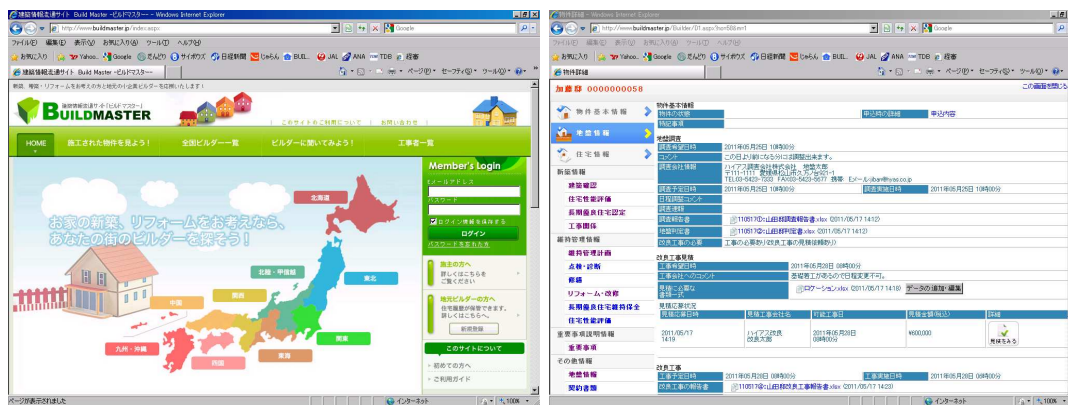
建築情報迅速サイト Build Master -ビルドマスター- - Windows Internet Explorer

http://www.buildmaster.jp/index.aspx

ファイル(F) 編集(E) 表示(V) お気に入り(A) ツール(T) ヘルプ(H)

お気に入り Yahoo... Google さんのり サイボウズ 日経新聞 じゃらん BUIL... JAL ANA TDB 経審

建築情報迅速サイト Build Master -ビルドマスター-

新築、増築・リフォームをお考えの方と地元の優良ビルダーを結ぶサイトです。

BUILDMASTER

このサイトのご案内 | お問い合わせ

HOME | 施工された物件を見よう！ | 全国ビルダー一覧 | ビルダーに聞いてみよう！ | 工事者一覧

お家の新築、リフォームをお考えなら、あなたの街のビルダーを探そう！

北海道
東北
北陸・甲信越
関東
中国
関西
東海
九州・沖縄
四国

Member's Login
Eメールアドレス
パスワード
ログイン情報を保存する
ログイン
パスワードを忘れた方

施主の方へ
詳しくはこちらをご覧ください
地元ビルダーの方へ
住宅履歴が保管できます。詳しくはこちらをご覧ください。
新規登録

このサイトについて
初めての方へ
ご利用ガイド

ページが表示されました
インターネット
100%

物件詳細 - Windows Internet Explorer

http://www.buildmaster.jp/Builder/DT.aspx?sn=588&n=1

ファイル(F) 編集(E) 表示(V) お気に入り(A) ツール(T) ヘルプ(H)

お気に入り Yahoo... Google さんのり サイボウズ 日経新聞 じゃらん BUIL... JAL ANA TDB 経審

物件詳細

ページ(P) セーフティ(S) ツール(O)

加藤様 0000000058

この画面を閉じる

物件基本情報
発注情報
住宅情報
新築情報
建築確認
住宅性能評価
長期優良住宅認定
工事履歴
維持管理情報
維持管理計画
点検・診断
修繕
リフォーム・改修
長期優良住宅維持保全
住宅性能評価
重要事項説明情報
重要事項
その他情報
発注情報
契約者情報

物件基本情報
| 物件の状態 | | 申込時の詳細 | 申込内容 |
| 現場事項 | | | |

発注調査
| 調査希望日時 | 2011年05月25日 10時00分 | | |
| コメント | この日お願いになるか以は調整出来ます。 | | |
| 調査会社情報 | ハイアス調査会社株式会社 地盤太郎 〒111-1111 愛媛県松山市スクエア会5-1 TEL:03-5423-7333 FAX:03-5423-5577 携帯: Eメール:jiban@hyas.co.jp | | |
| 調査予定日時 | 2011年05月25日 10時00分 | 調査実施日時 | 2011年05月25日 10時00分 |
| 日程調整コメント | | | |
| 調査種別 | | | |
| 調査報告書 | 110517改山田邸調査報告書.xlsx (2011/05/17 14:12) | | |
| 地盤判定書 | 110517改山田邸判定書.xlsx (2011/05/17 14:12) | | |
| 改良工事の必要 | 工事の必要あり(改良工事の見積依頼あり) | | |

改良工事見積
| 工事希望日時 | 2011年05月26日 09時00分 |
| 工事会社へのコメント | 基礎着工が再なので日程変更不可。 |
| 見積に必要な書類一式 | ロケーション.xlsx (2011/05/17 14:18) データの追加・編集 |

見積応募状況
| 見積応募日時 | 見積工事会社名 | 可能工事日 | 見積金額(税込) | 詳細 |
| 2011/05/17 14:19 | ハイアス改良 改良太郎 | 2011年05月26日 09時00分 | ¥600,000 | 見積をみる |

改良工事
| 工事予定日時 | 2011年05月26日 09時00分 | 工事実施日時 | 2011年05月26日 09時00分 |
| 改良工事の報告書 | 110517改山田邸改良工事報告書.xlsx (2011/05/17 14:23) | | |

インターネット
100%